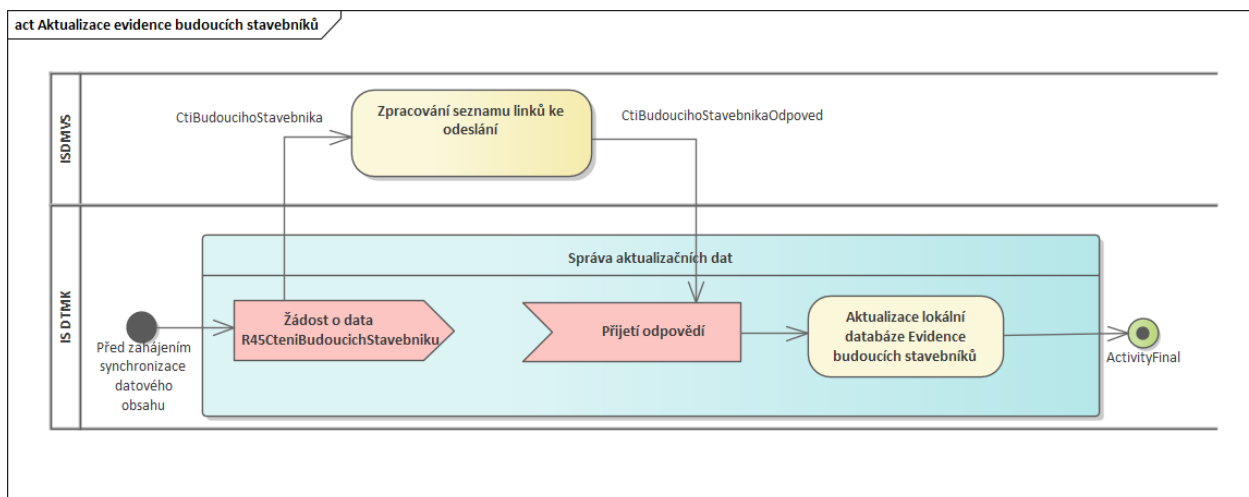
act Aktualizace evidence budoucích stavebníků

ISDMVS

CtiBudoucihoStavebnika

Zpracování seznamu linků ke odeslání

CtiBudoucihoStavebnikaOdpoved

IS DTMK

Správa aktualizačních dat

Před zahájením synchronizace datového obsahu

Žádost o data R45CteniBudoucichStavebniku

Přijetí odpovědí

Aktualizace lokální databáze Evidence budoucích stavebníků

ActivityFinal